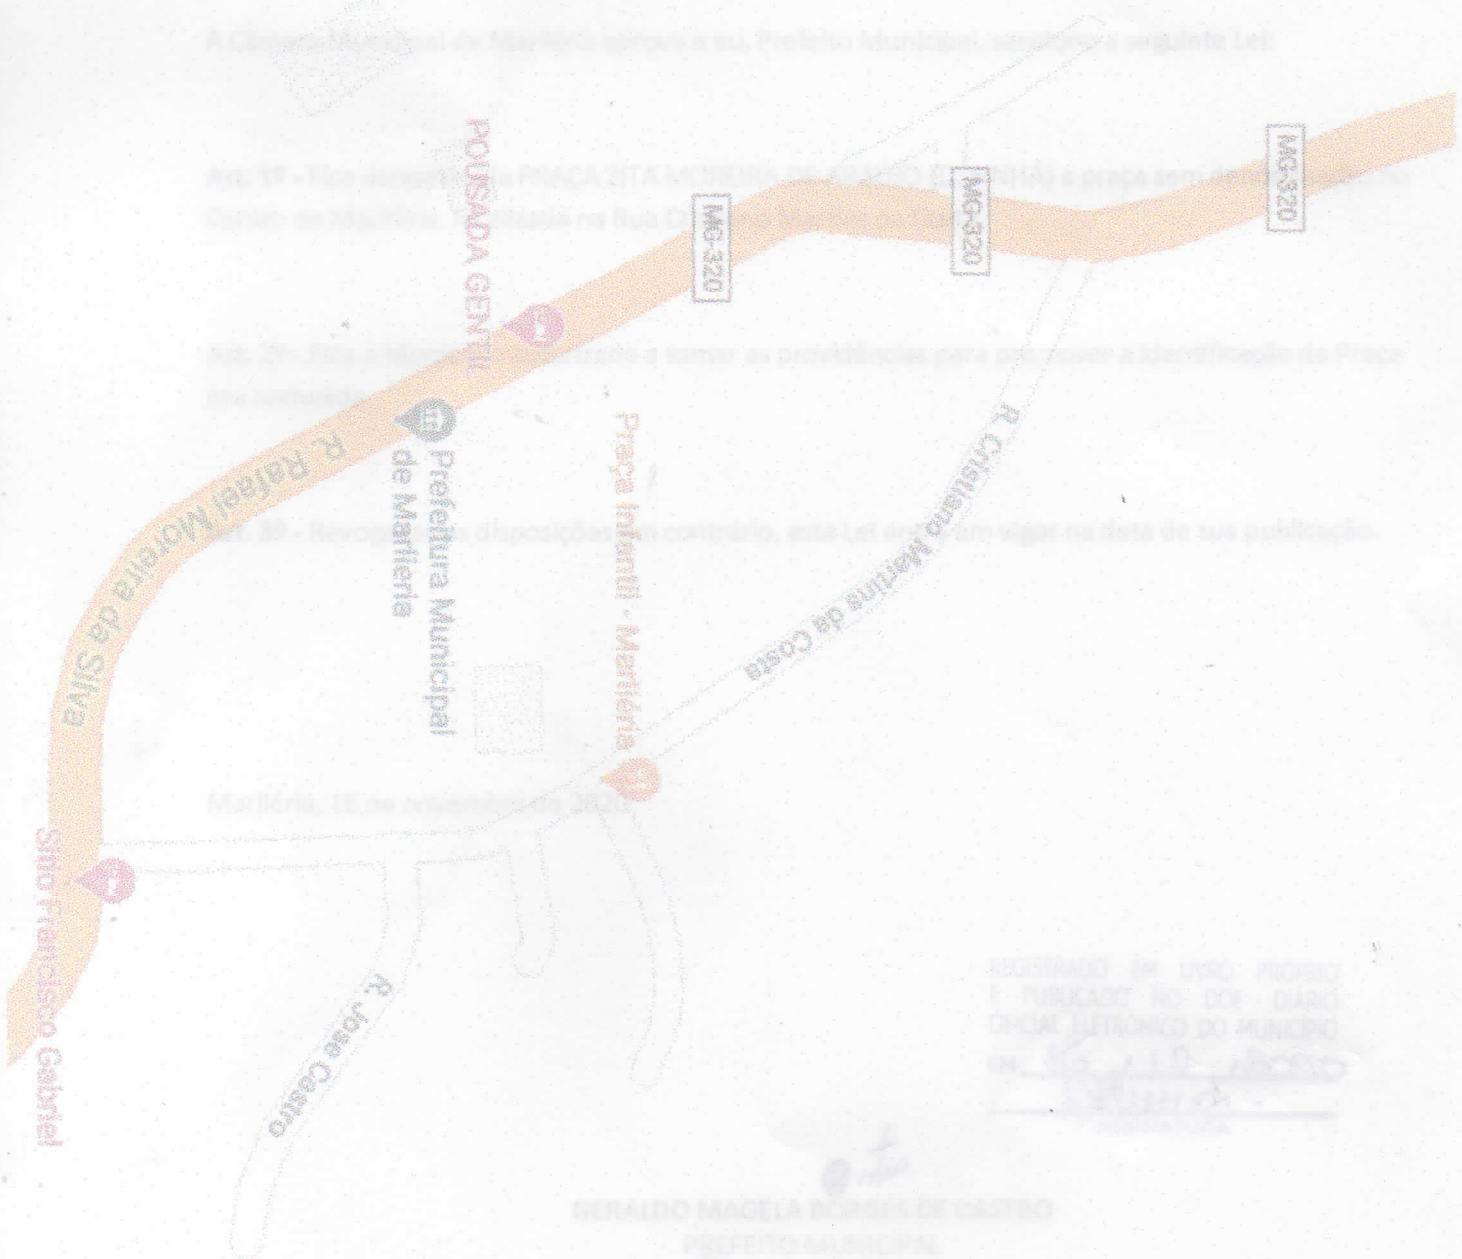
A Câmara Municipal de Marliéria aprova e eu, Prefeito Municipal, sanciono a seguinte Lei:

Art. 1º - Fica denominada PRAÇA ZITA MOREIRA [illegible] a praça sem denominação no Centro de Marliéria, localizada na Rua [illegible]

Art. 2º - Fica o Município autorizado a tomar as providências para promover a identificação da Praça ora nomeada.

Art. 3º - Revogam-se as disposições em contrário, esta Lei entra em vigor na data de sua publicação.

Marliéria, 18 de novembro de 2020.

REGISTRADO EM LIVRO PRÓPRIO E PUBLICADO NO DOE DIÁRIO OFICIAL ELETRÔNICO DO MUNICÍPIO EM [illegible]

GERALDO MAGELA BORGES DE CASTRO
PREFEITO MUNICIPAL

MG-320
MG-320
MG-320
POUSADA GENTIL
R. Rafael Moreira da Silva
Prefeitura Municipal de Marliéria
Praça Infantil - Marliéria
R. Cristiano Martins da Costa
Sítio Francisco Gabriel
R. José Castro